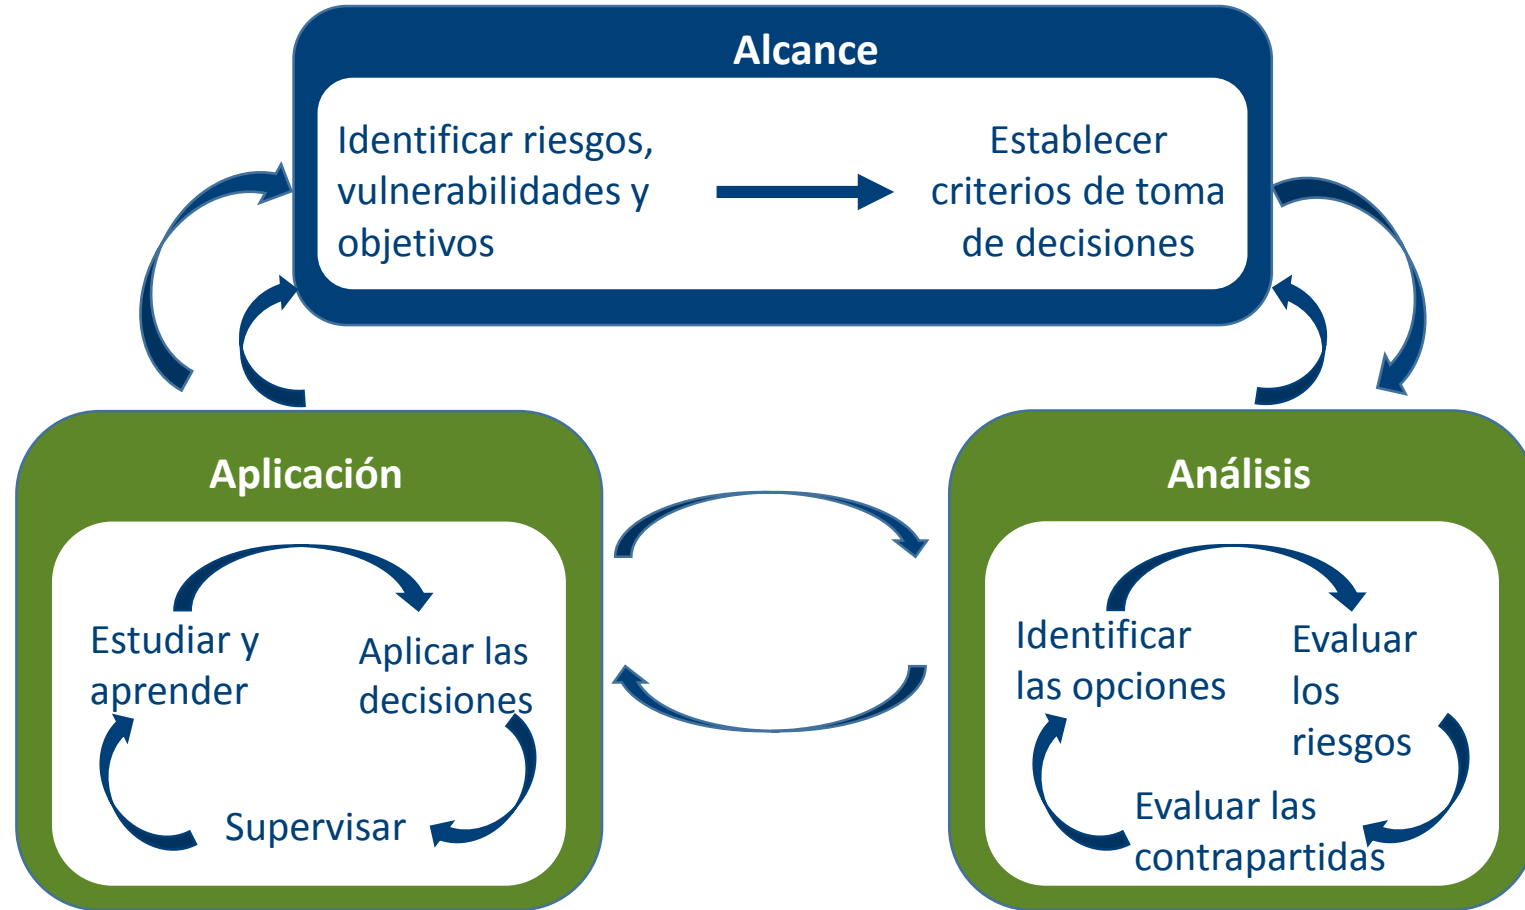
Alcance

Identificar riesgos, vulnerabilidades y objetivos

Establecer criterios de toma de decisiones

Aplicación

Estudiar y aprender

Aplicar las decisiones

Supervisar

Análisis

Identificar las opciones

Evaluar los riesgos

Evaluar las contrapartidas